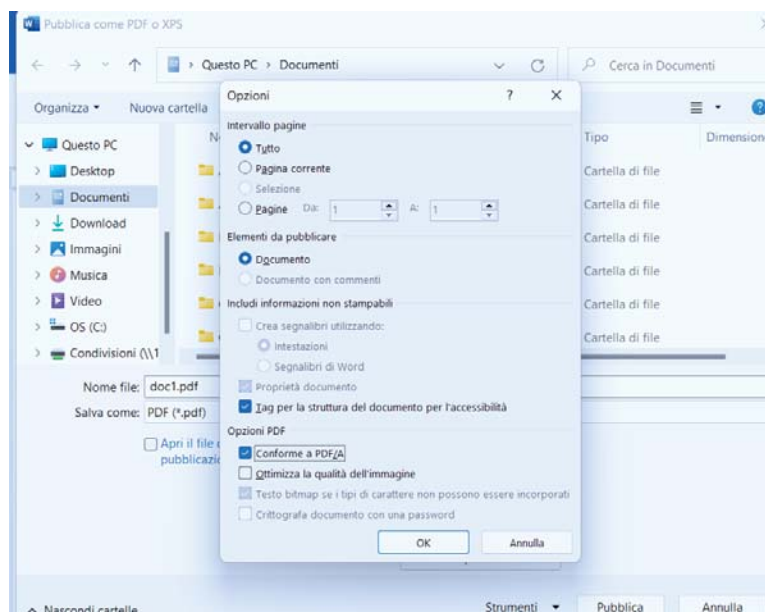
Pubblica come PDF o XPS

Questo PC › Documenti

Cerca in Documenti

Organizza ▾ Nuova cartella

Questo PC
Desktop
Documenti
Download
Immagini
Musica
Video
OS (C:)
Condivisioni (\\1

Tipo
Dimensione
Cartella di file
Cartella di file
Cartella di file
Cartella di file
Cartella di file
Cartella di file

Nome file: doc1.pdf
Salva come: PDF (*.pdf)

Apri il file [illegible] pubblicazio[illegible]

Opzioni ? ✕

Intervallo pagine
Tutto
Pagina corrente
Selezione
Pagine Da: 1 A: 1

Elementi da pubblicare
Documento
Documento con commenti

Includi informazioni non stampabili
Crea segnalibri utilizzando:
Intestazioni
Segnalibri di Word
Proprietà documento
Tag per la struttura del documento per l'accessibilità

Opzioni PDF
Conforme a PDF/A
Ottimizza la qualità dell'immagine
Testo bitmap se i tipi di carattere non possono essere incorporati
Crittografa documento con una password

OK Annulla

Nascondi cartelle

Strumenti ▾ Pubblica Annulla